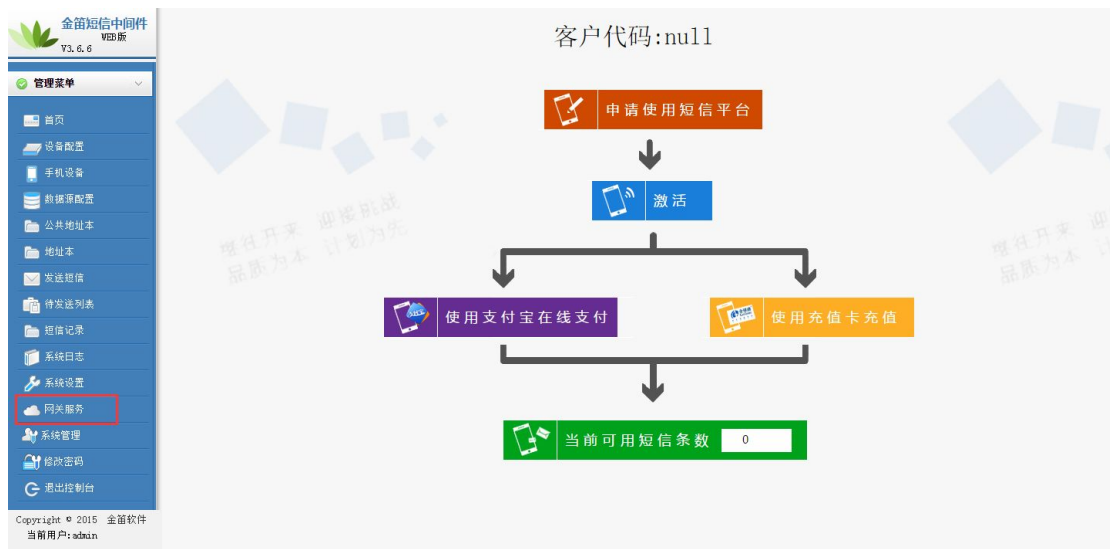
金笛短信中间件
WEB版
V3.6.6

管理菜单
首页
设备配置
手机设备
数据源配置
公共地址本
地址本
发送短信
待发送列表
短信记录
系统日志
系统设置
网关服务
系统管理
修改密码
退出控制台

Copyright © 2015 金笛软件
当前用户:admin

客户代码:null

继往开来 迎接挑战
品质为本 计划为先

申请使用短信平台

激活

使用支付宝在线支付

使用充值卡充值

当前可用短信条数 0